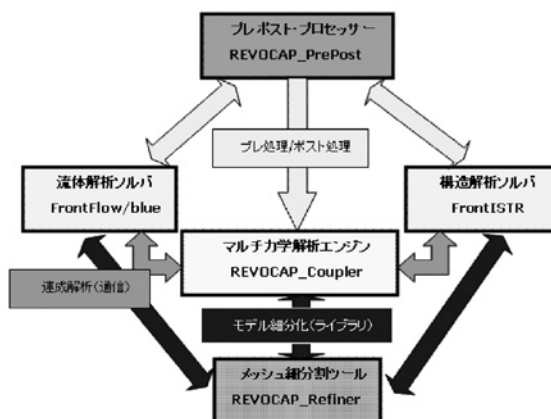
プレポスト・プロセッサー
REVOCAP_PrePost

プレ処理/ポスト処理

流体解析ソルバ
FrontFlow/blue

構造解析ソルバ
FrontISTR

マルチ力学解析エンジン
REVOCAP_Coupler

連成解析(通信)

モデル細分化(ライブラリ)

メッシュ細分割ツール
REVOCAP_Refiner